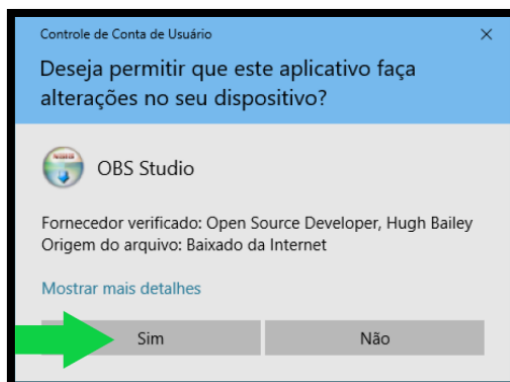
Controle de Conta de Usuário
×
Deseja permitir que este aplicativo faça alterações no seu dispositivo?

OBS Studio

Fornecedor verificado: Open Source Developer, Hugh Bailey
Origem do arquivo: Baixado da Internet

Mostrar mais detalhes

Sim
Não